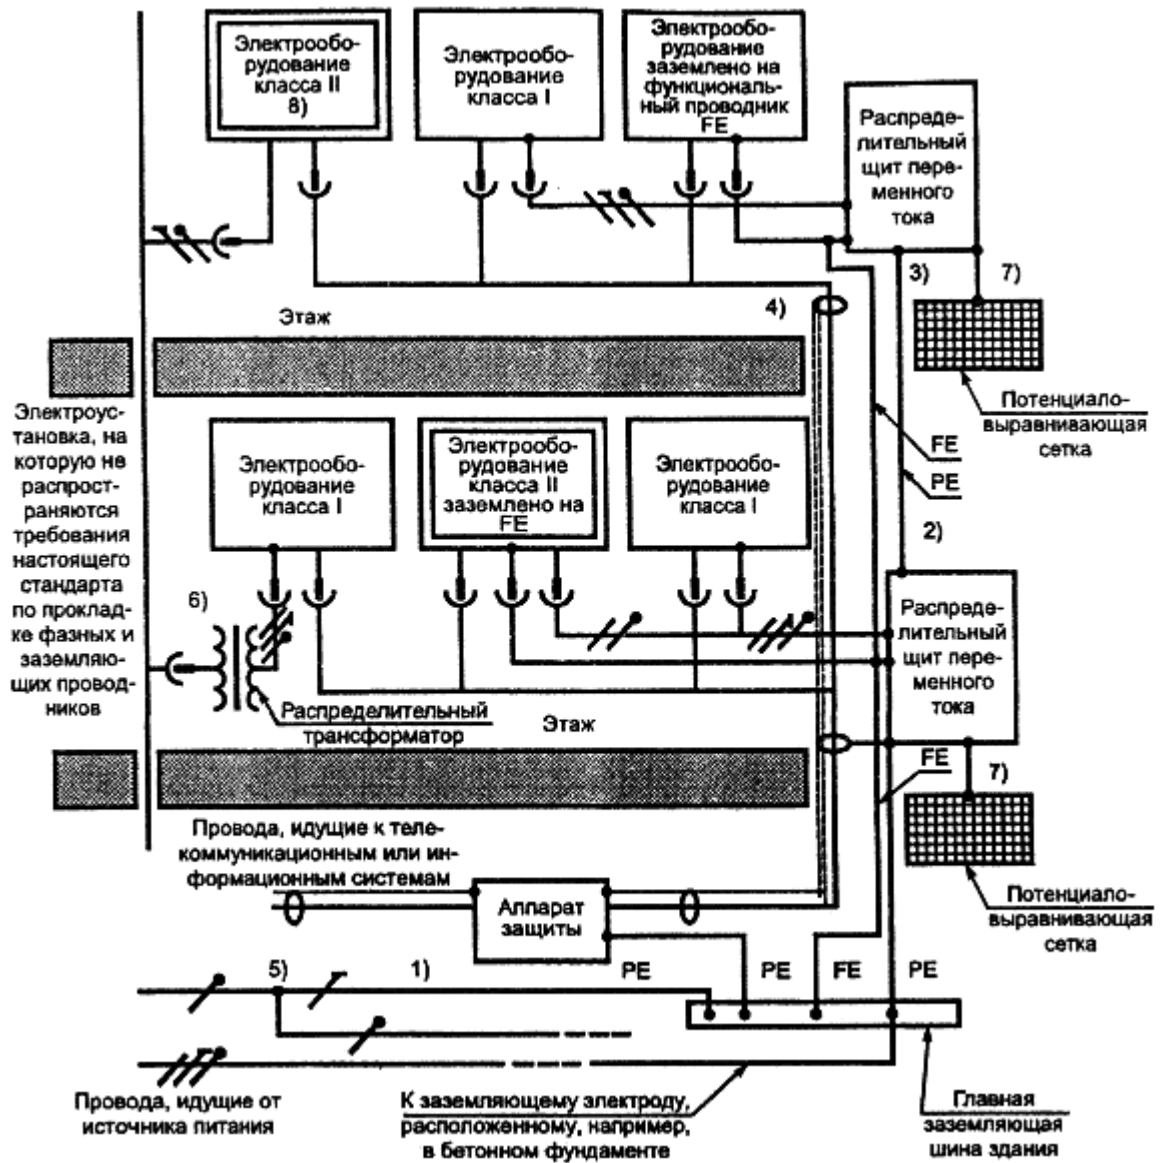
Электрооборудование класса II 8)

Электрооборудование класса I

Электрооборудование заземлено на функциональный проводник FE

Распределительный щит переменного тока

3) 7)

4)

Этаж

Потенциаловыравнивающая сетка

Электроустановка, на которую не распространяются требования настоящего стандарта по прокладке фазных и заземляющих проводников

FE

PE

Электрооборудование класса I

Электрооборудование класса II заземлено на FE

Электрооборудование класса I

2)

6)

Распределительный щит переменного тока

Распределительный трансформатор

Этаж

FE

7)

Провода, идущие к телекоммуникационным или информационным системам

Потенциаловыравнивающая сетка

Аппарат защиты

5) 1) PE PE FE PE

Провода, идущие от источника питания

К заземляющему электроду, расположенному, например, в бетонном фундаменте

Главная заземляющая шина здания